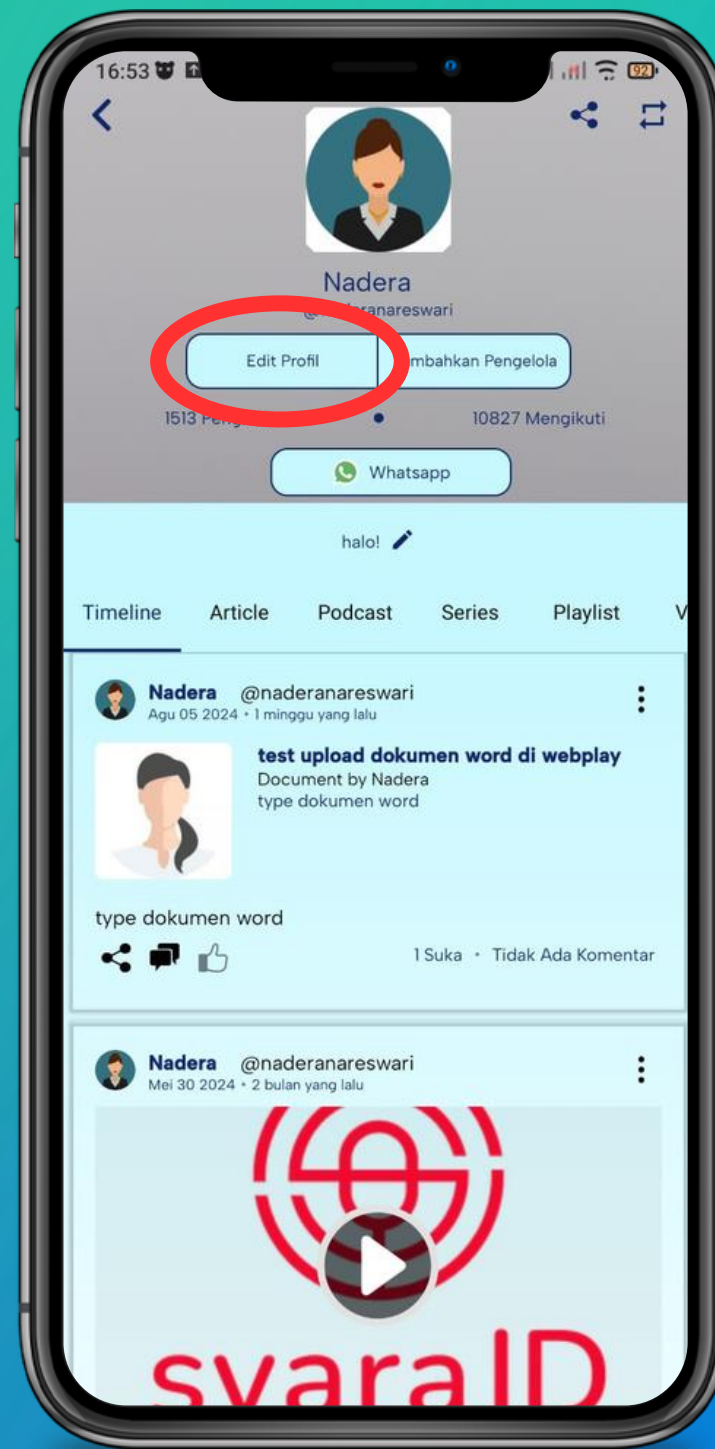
16:53 92

Nadera
@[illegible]ranareswari

Edit Profil
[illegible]mbahkan Pengelola

1513 Peng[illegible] • 10827 Mengikuti

Whatsapp

halo!

Timeline Article Podcast Series Playlist V

Nadera @naderanareswari
Agu 05 2024 • 1 minggu yang lalu

test upload dokumen word di webplay
Document by Nadera
type dokumen word

type dokumen word

1 Suka • Tidak Ada Komentar

Nadera @naderanareswari
Mei 30 2024 • 2 bulan yang lalu

syaraID